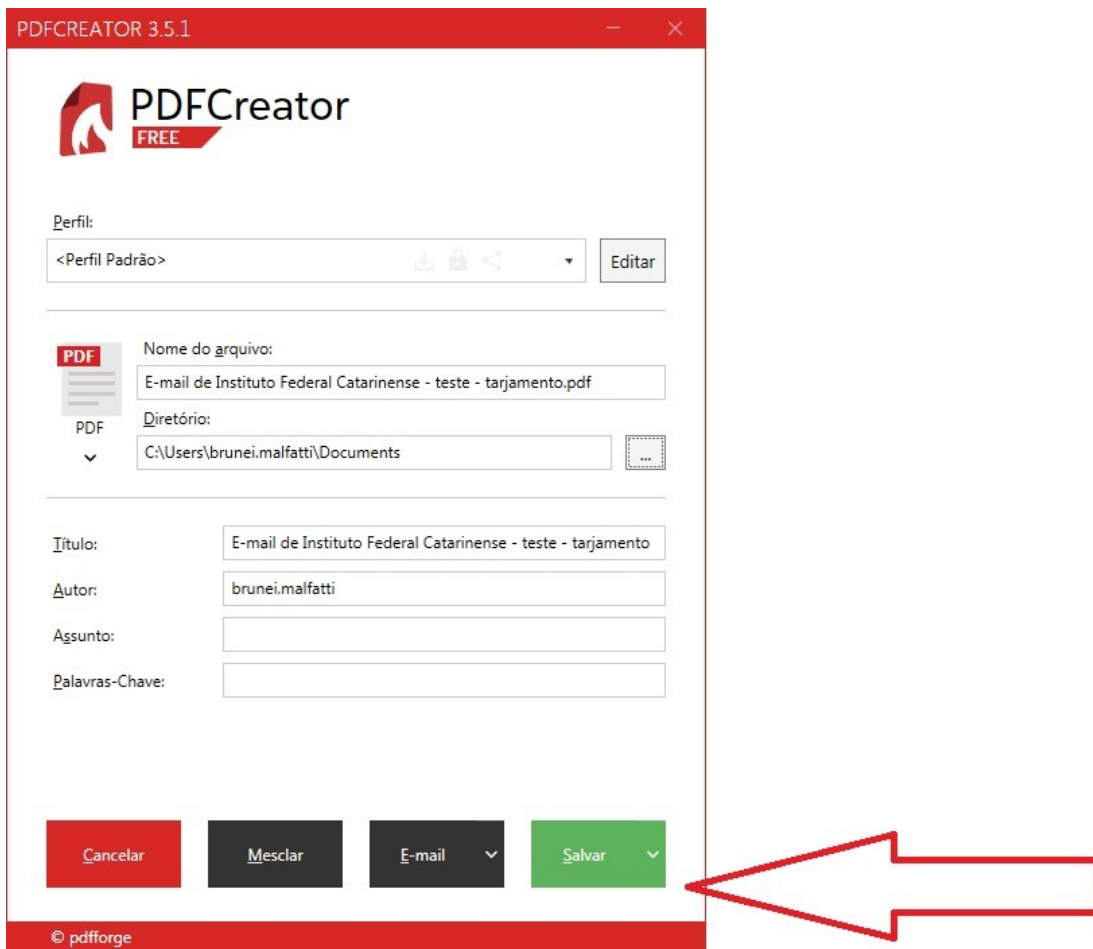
PDFCREATOR 3.5.1

PDFCreator
FREE

Perfil:
<Perfil Padrão>
Editar

PDF
PDF
Nome do arquivo:
E-mail de Instituto Federal Catarinense - teste - tarjamento.pdf
Diretório:
C:\Users\brunei.malfatti\Documents
...

Título: E-mail de Instituto Federal Catarinense - teste - tarjamento
Autor: brunei.malfatti
Assunto:
Palavras-Chave:

Cancelar
Mesclar
E-mail
Salvar

© pdfforge